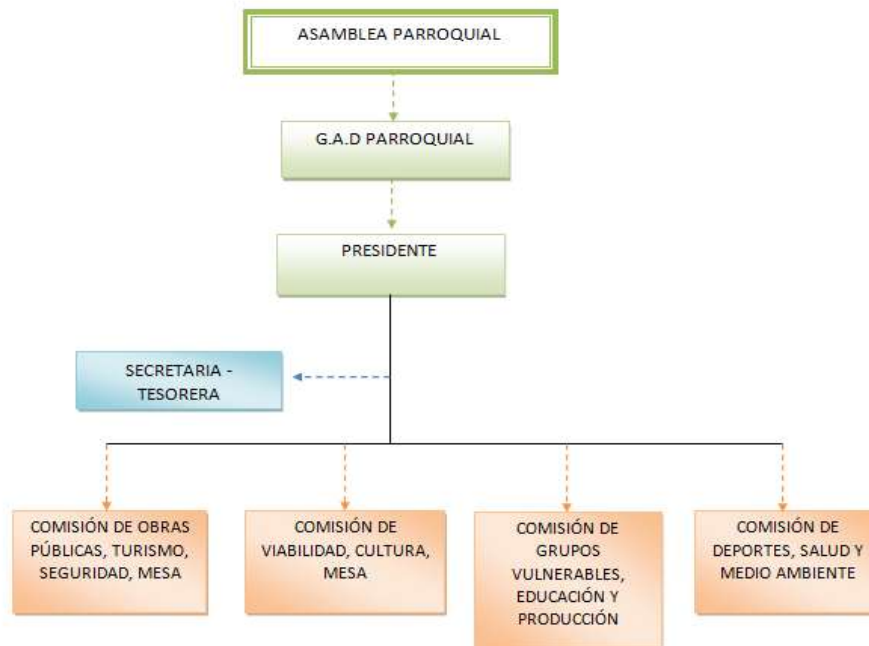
ASAMBLEA PARROQUIAL

G.A.D PARROQUIAL

PRESIDENTE

SECRETARIA - TESORERA

COMISIÓN DE OBRAS PÚBLICAS, TURISMO, SEGURIDAD, MESA

COMISIÓN DE VIABILIDAD, CULTURA, MESA

COMISIÓN DE GRUPOS VULNERABLES, EDUCACIÓN Y PRODUCCIÓN

COMISIÓN DE DEPORTES, SALUD Y MEDIO AMBIENTE